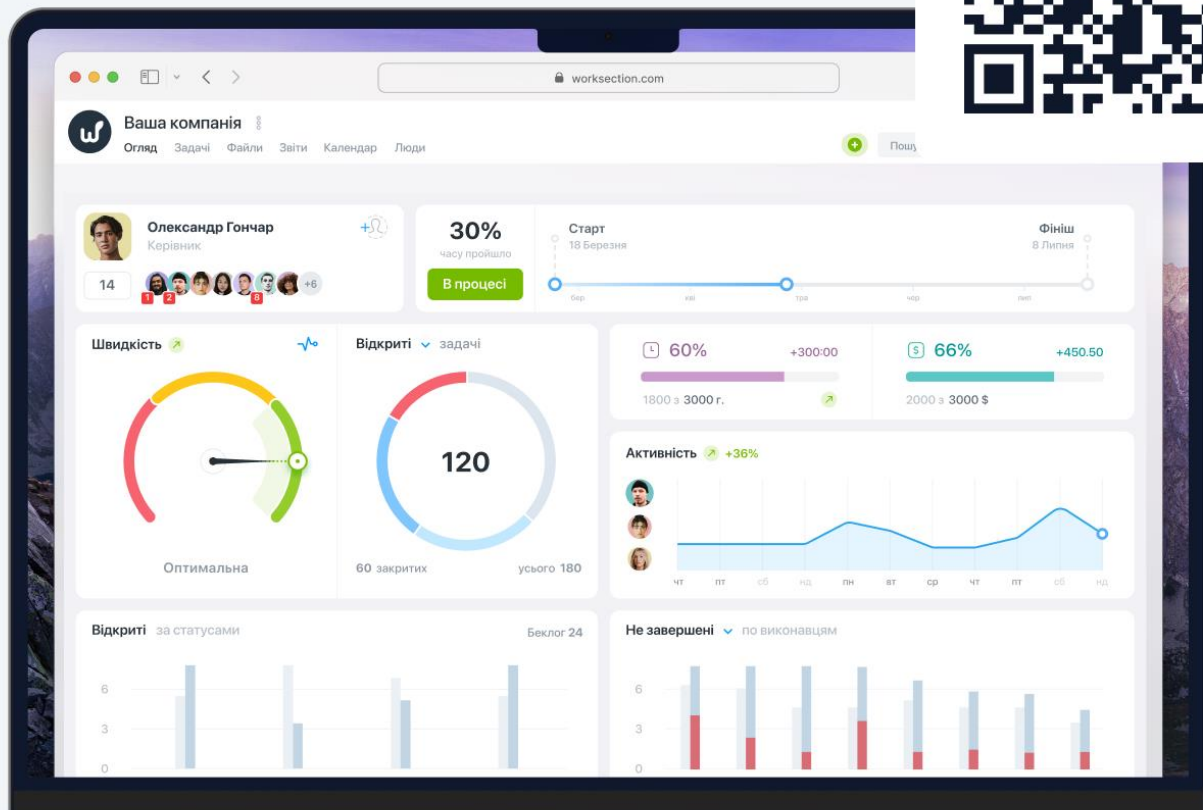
worksection.com

Ваша компанія
Огляд Задачі Файли Звіти Календар Люди

Пошу

Олександр Гончар
Керівник
14
1 2 8 +6

30%
часу пройшло
В процесі

Старт
18 Березня

Фініш
8 Липня

бер кві тра чер лип

Швидкість

Оптимальна

Відкриті задачі

120

60 закритих
усього 180

60% +300:00
1800 з 3000 г.

66% +450.50
2000 з 3000 $

Активність +36%

чт пт сб нд пн вт ср чт пт сб нд

Відкриті за статусами
Беклог 24

6
3
0

Не завершені по виконавцям

6
3
0